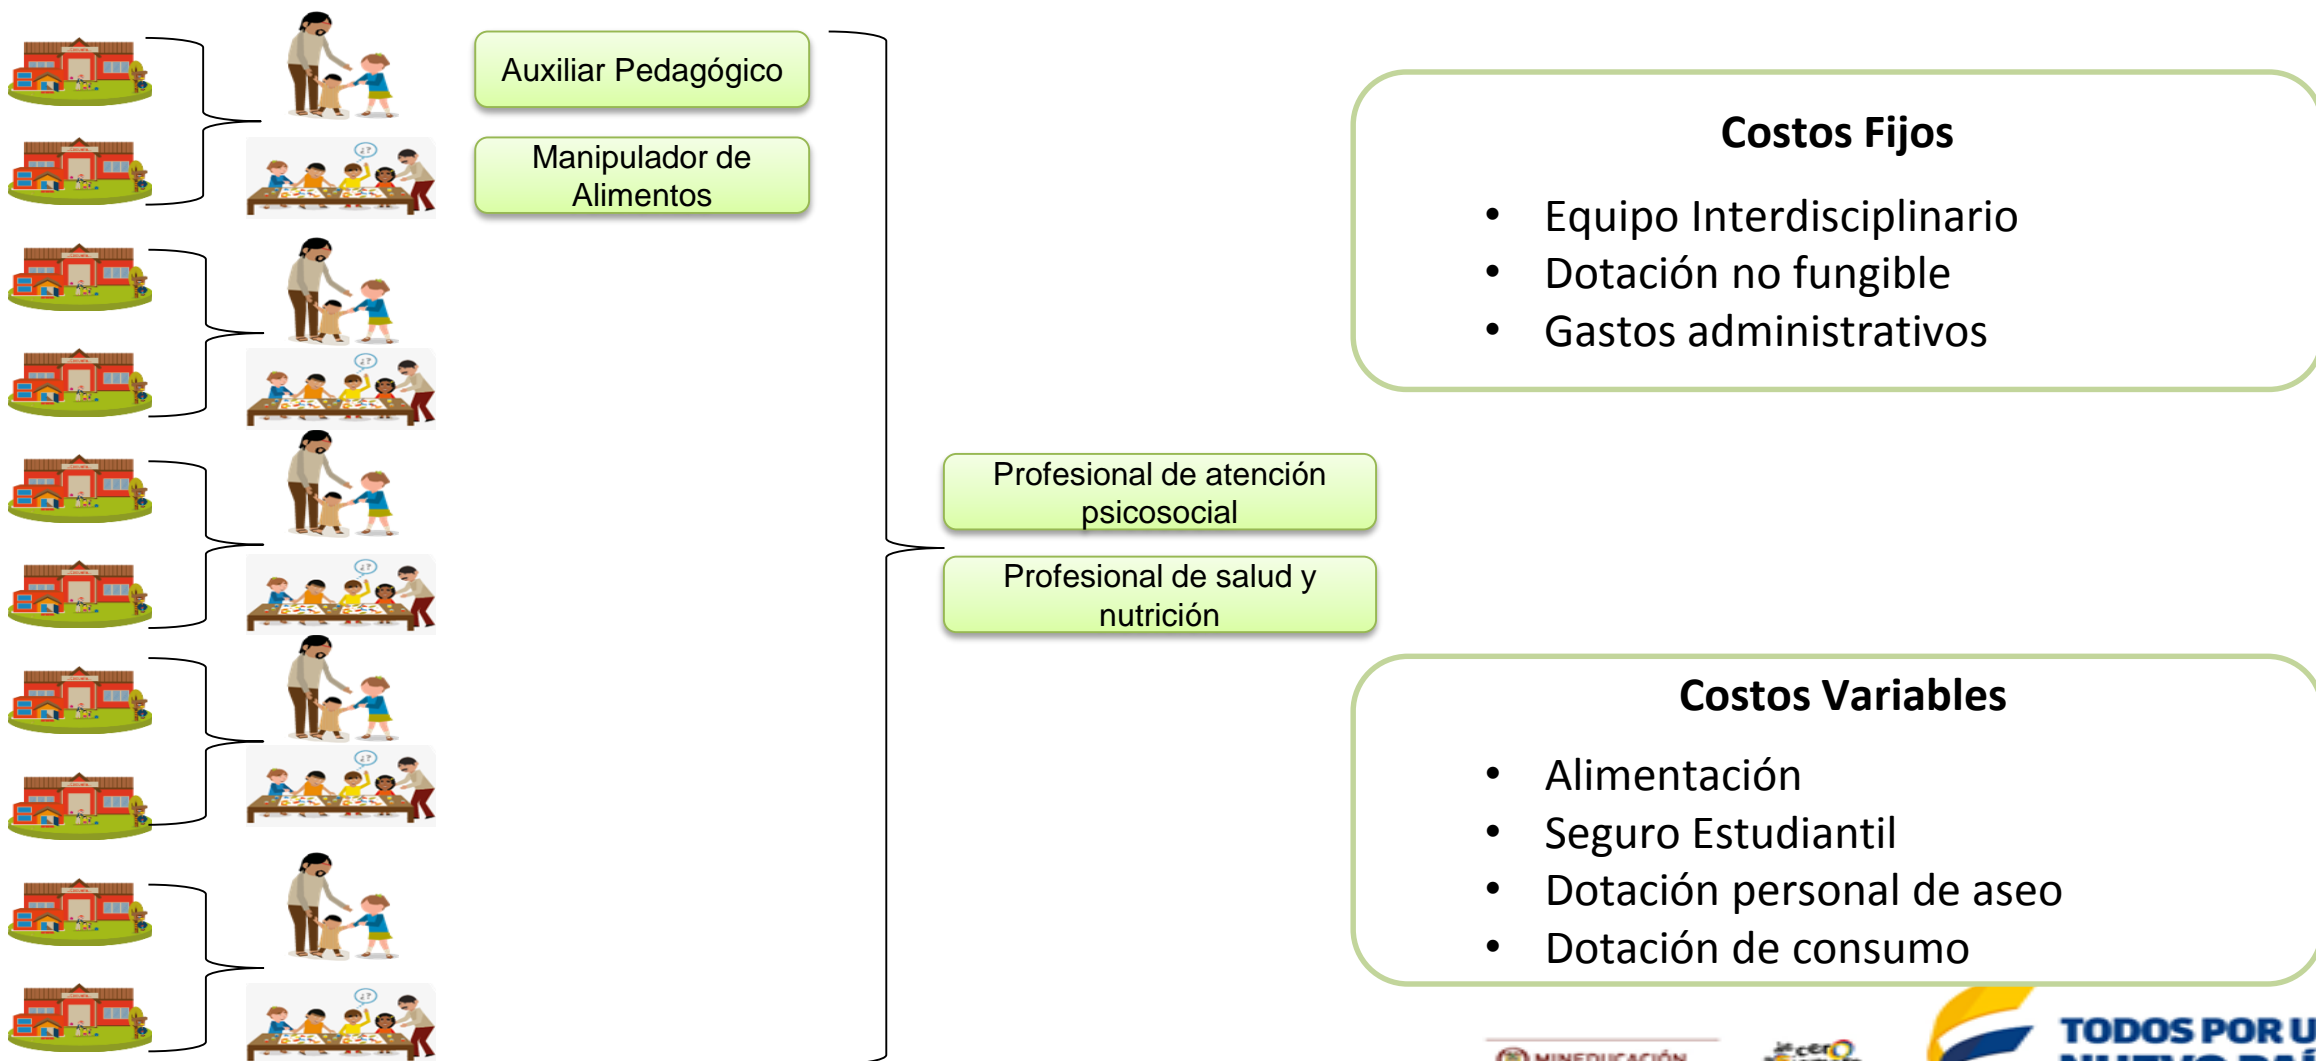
Auxiliar Pedagógico

Manipulador de Alimentos

Profesional de atención psicosocial

Profesional de salud y nutrición

Costos Fijos

- Equipo Interdisciplinario
- Dotación no fungible
- Gastos administrativos

Costos Variables

- Alimentación
- Seguro Estudiantil
- Dotación personal de aseo
- Dotación de consumo

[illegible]

TODOS POR U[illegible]